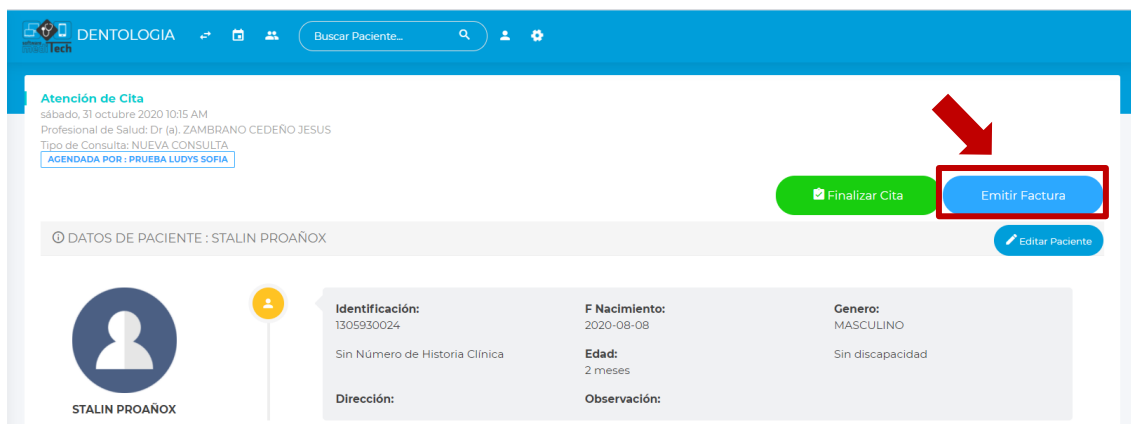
Tech DENTOLOGIA

Buscar Paciente...

Atención de Cita
sábado, 31 octubre 2020 10:15 AM
Profesional de Salud: Dr (a). ZAMBRANO CEDEÑO JESUS
Tipo de Consulta: NUEVA CONSULTA
AGENDADA POR : PRUEBA LUDYS SOFIA

Finalizar Cita
Emitir Factura

DATOS DE PACIENTE : STALIN PROAÑOX
Editar Paciente

STALIN PROAÑOX

Identificación:
1305930024

Sin Número de Historia Clínica

Dirección:

F Nacimiento:
2020-08-08

Edad:
2 meses

Observación:

Genero:
MASCULINO

Sin discapacidad